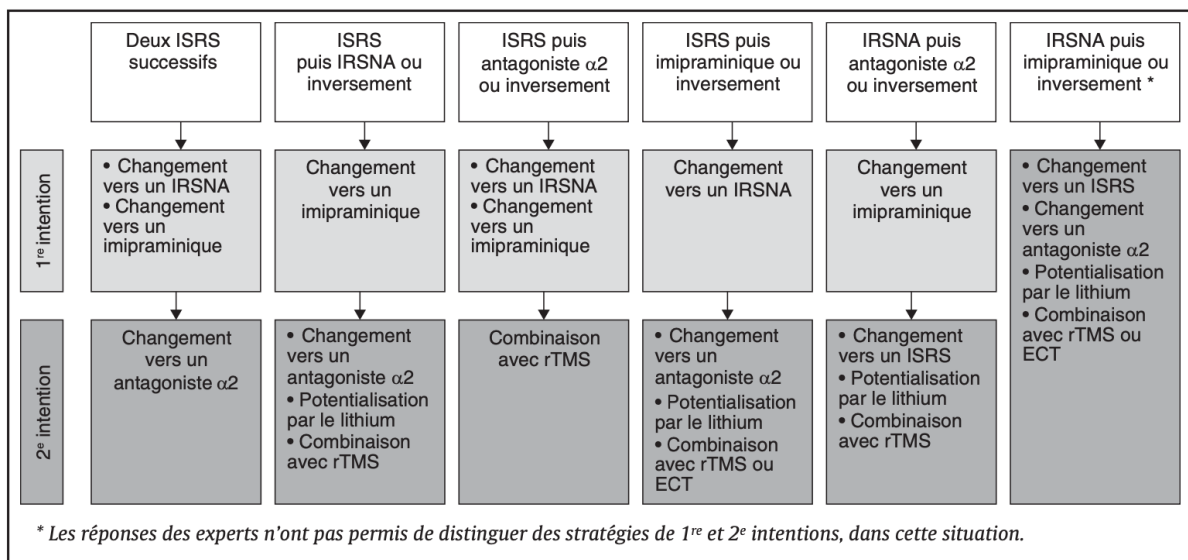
| | Deux ISRS successifs | ISRS puis IRSNA ou inversement | ISRS puis antagoniste $\alpha 2$ ou inversement | ISRS puis imipraminique ou inversement | IRSNA puis antagoniste $\alpha 2$ ou inversement | IRSNA puis imipraminique ou inversement * |
|---|---|---|---|---|---|---|
| 1$^{re}$ intention | • Changement vers un IRSNA • Changement vers un imipraminique | Changement vers un imipraminique | • Changement vers un IRSNA • Changement vers un imipraminique | Changement vers un IRSNA | Changement vers un imipraminique | • Changement vers un ISRS • Changement vers un antagoniste $\alpha 2$ • Potentialisation par le lithium • Combinaison avec rTMS ou ECT |
| 2$^{e}$ intention | Changement vers un antagoniste $\alpha 2$ | • Changement vers un antagoniste $\alpha 2$ • Potentialisation par le lithium • Combinaison avec rTMS | Combinaison avec rTMS | • Changement vers un antagoniste $\alpha 2$ • Potentialisation par le lithium • Combinaison avec rTMS ou ECT | • Changement vers un ISRS • Potentialisation par le lithium • Combinaison avec rTMS | |

* Les réponses des experts n'ont pas permis de distinguer des stratégies de 1$^{re}$ et 2$^{e}$ intentions, dans cette situation.